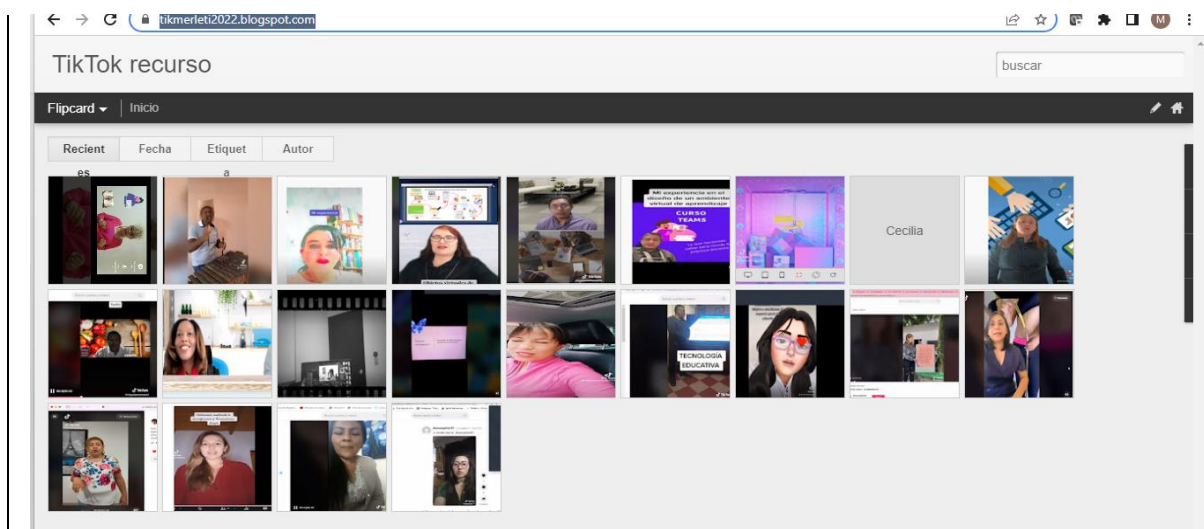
tikmerleti2022.blogspot.com

M

TikTok recurso

buscar

Flipcard ▾ | Inicio

Recientes | Fecha | Etiqueta | Autor

Mi experiencia en el diseño de un ambiente virtual de aprendizaje

CURSO TEAMS

Cecilia

TECNOLOGÍA EDUCATIVA